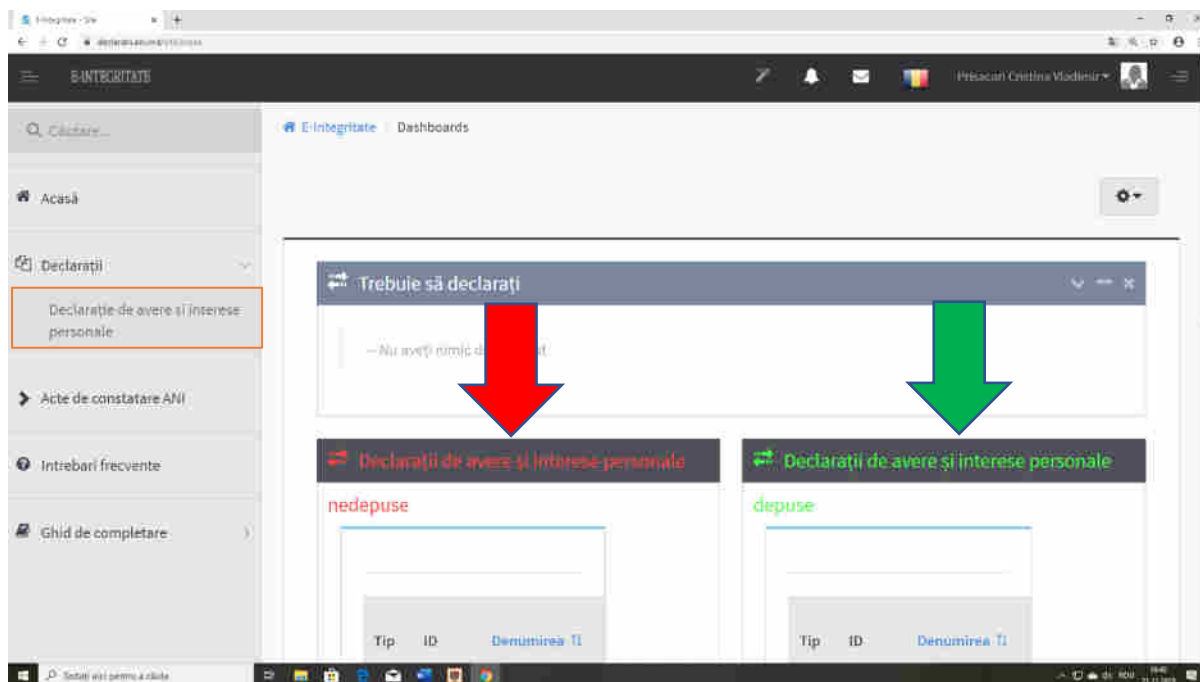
E-Integritate - Site
declaratii.ani.md/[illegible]

E-INTEGRITATE

Prisacari Cristina Vladimir

Q Căutare...

Acasă

Declarații

Declarație de avere și interese personale

Acte de constatare ANI

Intrebari frecvente

Ghid de completare

E-Integritate / Dashboards

Trebuie să declarați

— Nu aveți nimic de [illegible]at

Declarații de avere și interese personale

nedepuse

Tip ID Denumirea

Declarații de avere și interese personale

depuse

Tip ID Denumirea

Tastați aici pentru a căuta